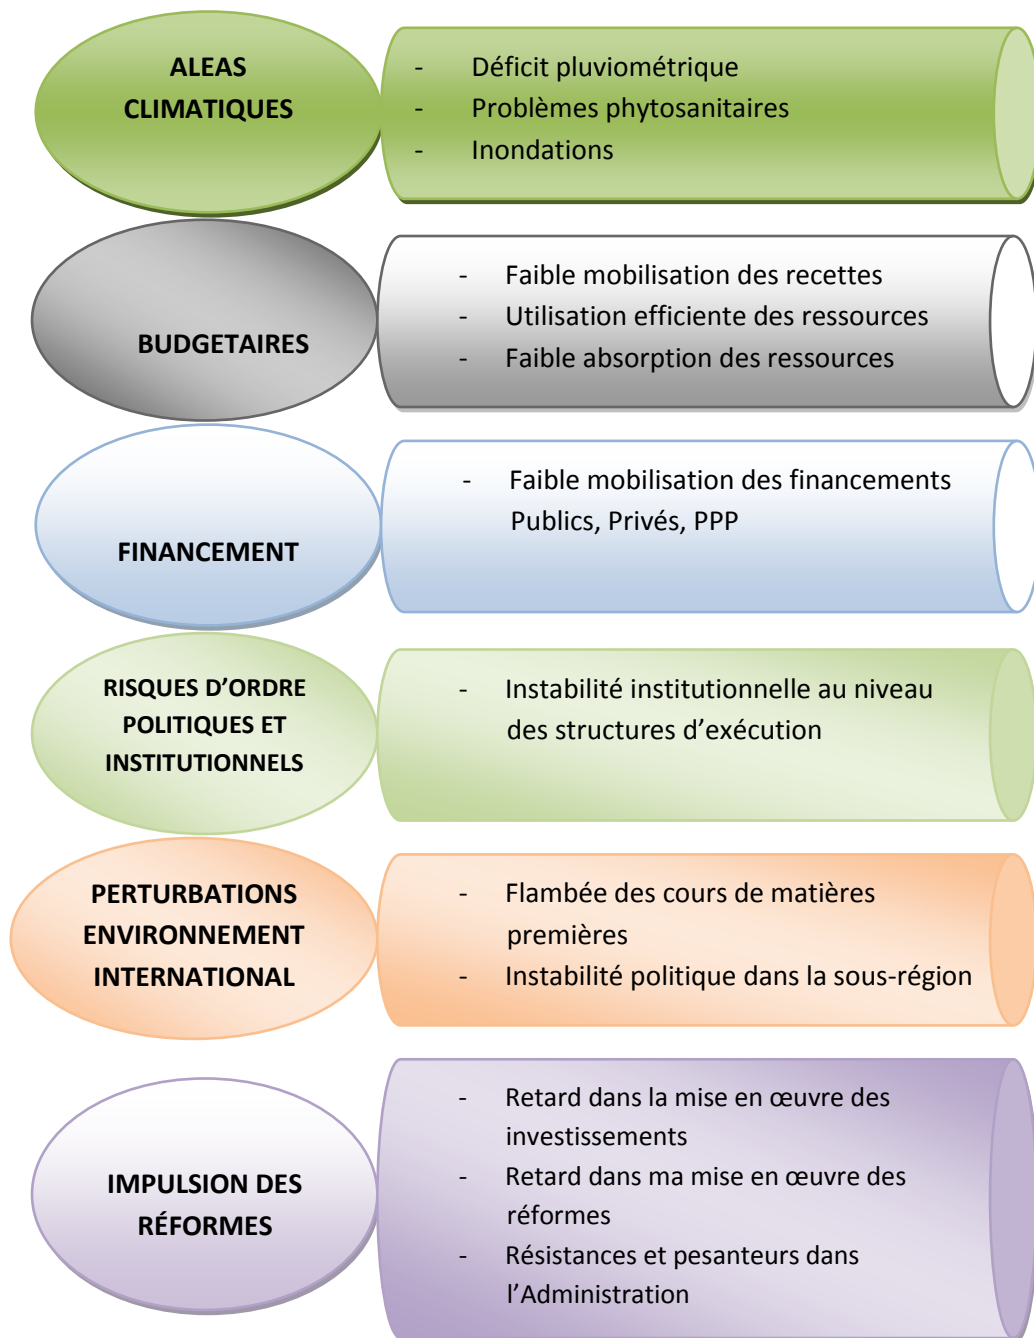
ALEAS CLIMATIQUES

- Déficit pluviométrique
- Problèmes phytosanitaires
- Inondations

BUDGETAIRES

- Faible mobilisation des recettes
- Utilisation efficiente des ressources
- Faible absorption des ressources

FINANCEMENT

- Faible mobilisation des financements Publics, Privés, PPP

RISQUES D'ORDRE POLITIQUES ET INSTITUTIONNELS

- Instabilité institutionnelle au niveau des structures d'exécution

PERTURBATIONS ENVIRONNEMENT INTERNATIONAL

- Flambée des cours de matières premières
- Instabilité politique dans la sous-région

IMPULSION DES RÉFORMES

- Retard dans la mise en œuvre des investissements
- Retard dans ma mise en œuvre des réformes
- Résistances et pesanteurs dans l'Administration